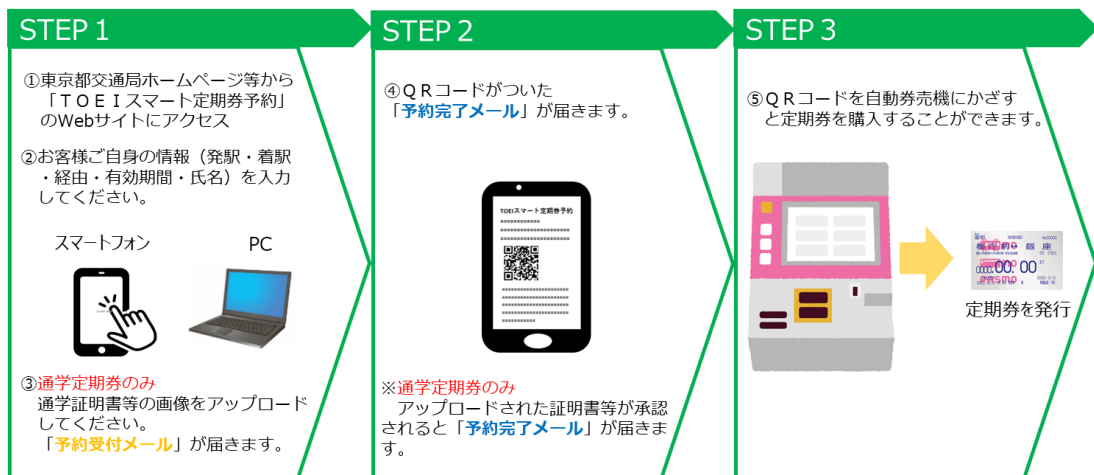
STEP 1

①東京都交通局ホームページ等から「ＴＯＥＩスマート定期券予約」のWebサイトにアクセス

②お客様ご自身の情報（発駅・着駅・経由・有効期間・氏名）を入力してください。

スマートフォン

PC

③通学定期券のみ
通学証明書等の画像をアップロードしてください。
「予約受付メール」が届きます。

STEP 2

④ＱＲコードがついた「予約完了メール」が届きます。

TOEIスマート定期券予約

※通学定期券のみ
アップロードされた証明書等が承認されると「予約完了メール」が届きます。

STEP 3

⑤ＱＲコードを自動券売機にかざすと定期券を購入することができます。

銀座

00.00

定期券を発行